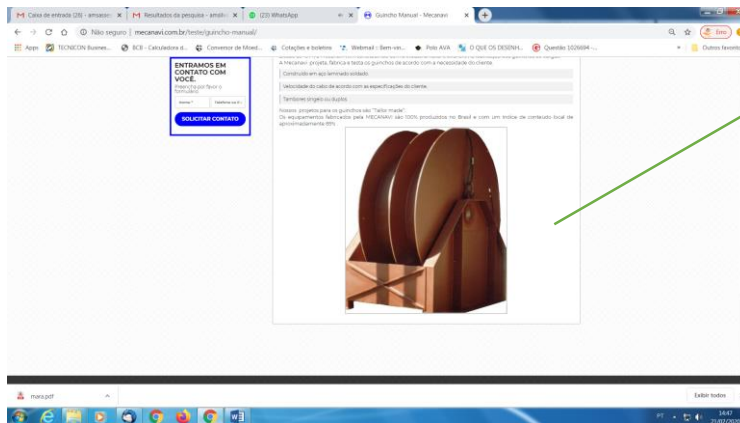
M Caixa de entrada (26) - amsaosr × | M Resultados da pesquisa - amsh × | (23) WhatsApp × | Guincho Manual - Mecanavi × | +

← → C ⌂ ⓘ Não seguro | mecanavi.com.br/teste/guincho-manual/

Apps | TECNICON Busines... | BCB - Calculadora d... | Conversor de Moed... | Cotações e boletos | Webmail :: Bem-vin... | Polo AVA | O QUE OS DESENH... | Questão 1026694 - ... | Outros favoritos

Erro

ENTRAMOS EM CONTATO COM VOCÊ.

Preencha por favor o formulário

Nome * | Telefone ou E

SOLICITAR CONTATO

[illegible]

A Mecanavi projeta, fabrica e testa os guinchos de acordo com a necessidade do cliente.

Construído em aço laminado soldado.

Velocidade do cabo de acordo com as especificações do cliente.

Tambores singelo ou duplos

Nossos projetos para os guinchos são "Tailor made".

Os equipamentos fabricados pela MECANAVI são 100% produzidos no Brasil e com um índice de conteúdo local de aproximadamente 85%.

mara.pdf ^

Exibir todos

PT 14:47 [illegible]